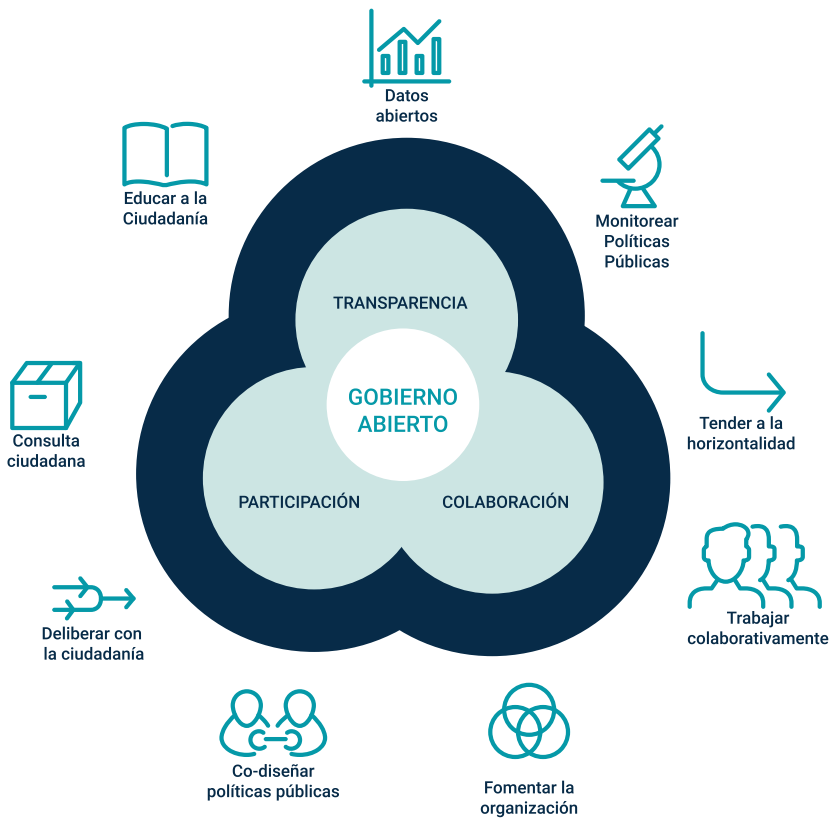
Datos abiertos

Educar a la Ciudadanía

Monitorear Políticas Públicas

TRANSPARENCIA

GOBIERNO ABIERTO

Tender a la horizontalidad

Consulta ciudadana

PARTICIPACIÓN

COLABORACIÓN

Trabajar colaborativamente

Deliberar con la ciudadanía

Co-diseñar políticas públicas

Fomentar la organización